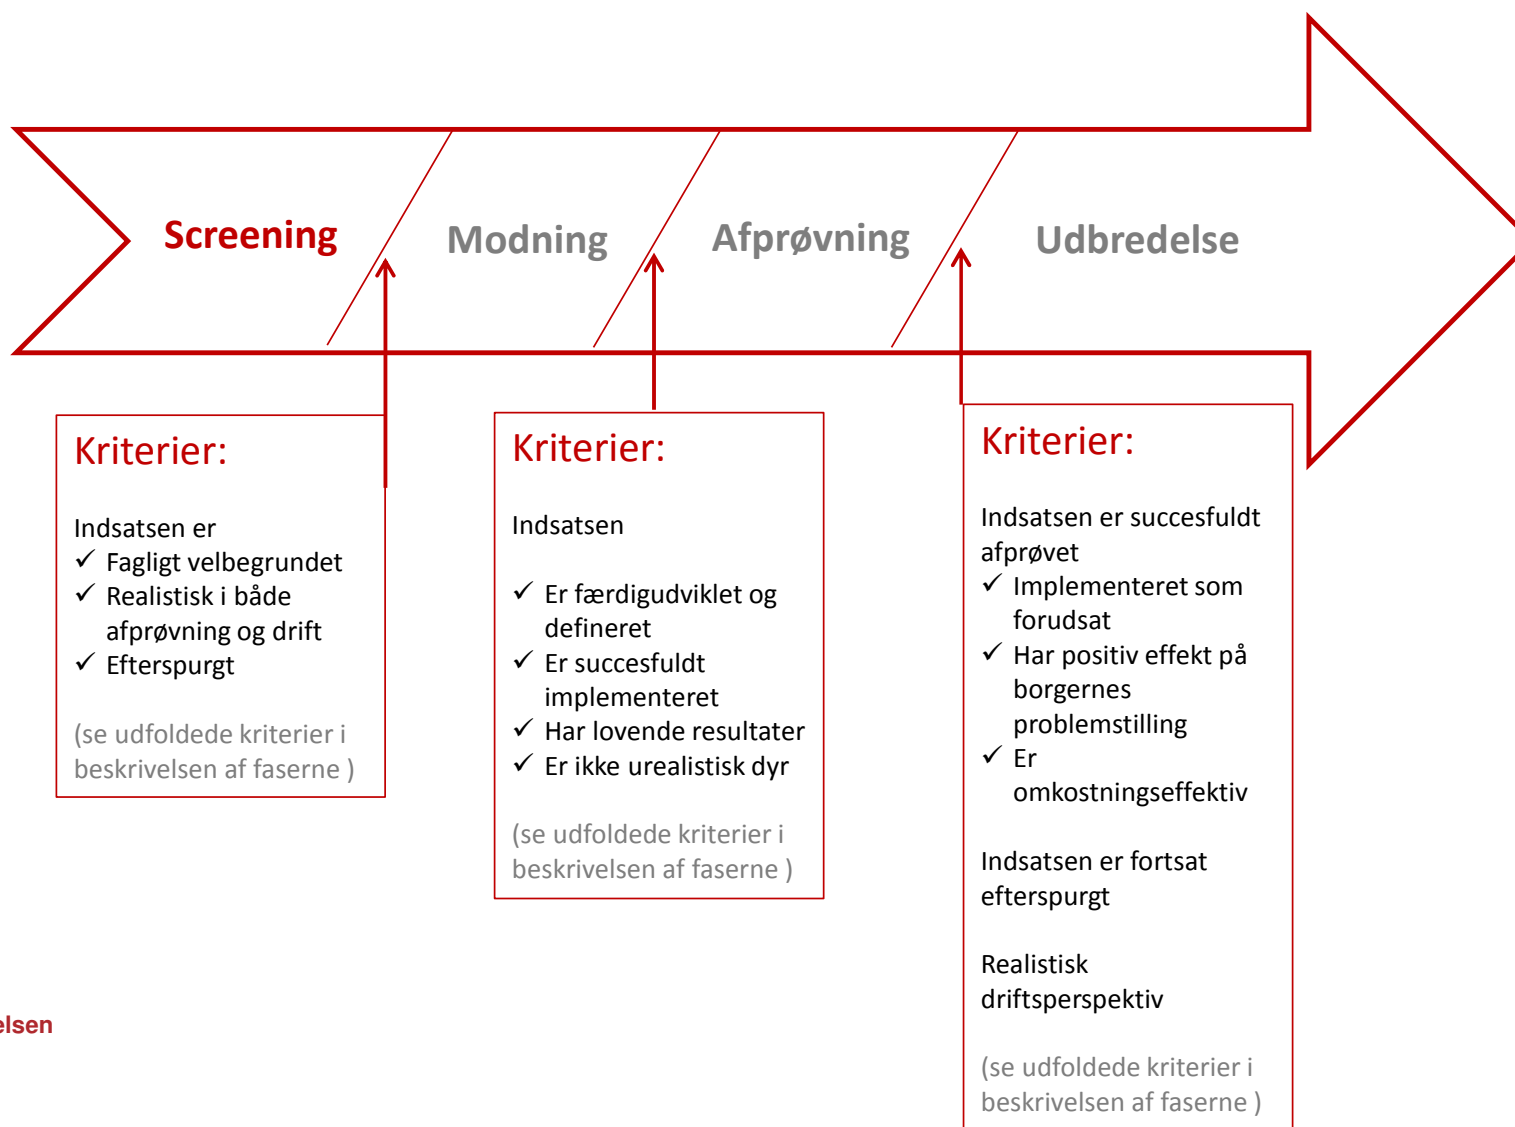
Screening

Modning

Afprøvning

Udbredelse

Kriterier:

Indsatsen er
✓ Fagligt velbegrundet
✓ Realistisk i både afprøvning og drift
✓ Efterspurgt

(se udfoldede kriterier i beskrivelsen af faserne )

Kriterier:

Indsatsen

✓ Er færdigudviklet og defineret
✓ Er succesfuldt implementeret
✓ Har lovende resultater
✓ Er ikke urealistisk dyr

(se udfoldede kriterier i beskrivelsen af faserne )

Kriterier:

Indsatsen er succesfuldt afprøvet
✓ Implementeret som forudsat
✓ Har positiv effekt på borgernes problemstilling
✓ Er omkostningseffektiv

Indsatsen er fortsat efterspurgt

Realistisk driftsperspektiv

(se udfoldede kriterier i beskrivelsen af faserne )

lsen